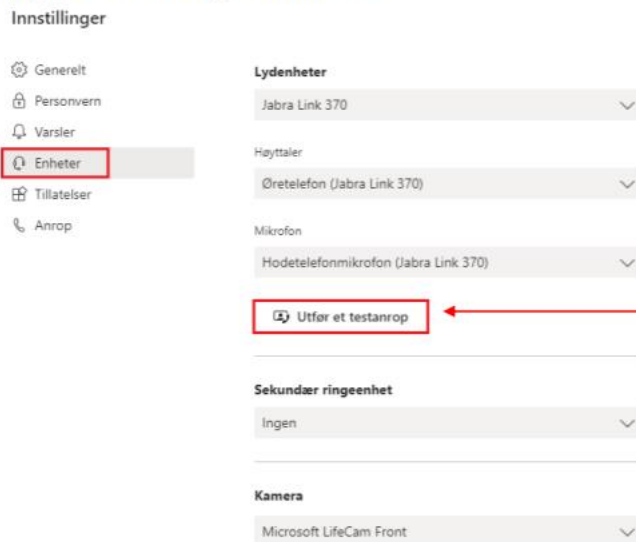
Innstillinger

Generelt
Personvern
Varsler
Enheter
Tillatelser
Anrop

Lydenheter
Jabra Link 370

Høyttaler
Øretelefon (Jabra Link 370)

Mikrofon
Hodetelefonmikrofon (Jabra Link 370)

Utfør et testanrop

Sekundær ringeenhet
Ingen

Kamera
Microsoft LifeCam Front